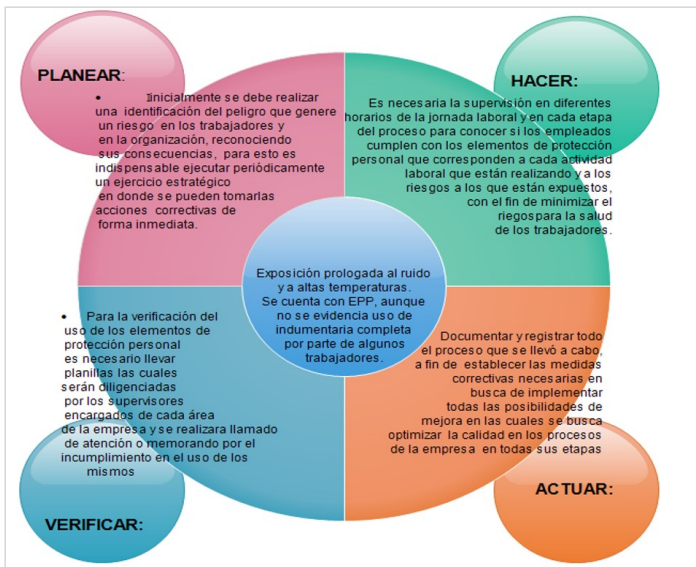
PLANEAR:

• Inicialmente se debe realizar una identificación del peligro que genere un riesgo en los trabajadores y en la organización, reconociendo sus consecuencias, para esto es indispensable ejecutar periódicamente un ejercicio estratégico en donde se pueden tomarlas acciones correctivas de forma inmediata.

HACER:

Es necesaria la supervisión en diferentes horarios de la jornada laboral y en cada etapa del proceso para conocer si los empleados cumplen con los elementos de protección personal que corresponden a cada actividad laboral que están realizando y a los riesgos a los que están expuestos, con el fin de minimizar el riegos para la salud de los trabajadores.

Exposición prologada al ruido y a altas temperaturas.
Se cuenta con EPP, aunque no se evidencia uso de indumentaria completa por parte de algunos trabajadores.

• Para la verificación del uso de los elementos de protección personal es necesario llevar planillas las cuales serán diligenciadas por los supervisores encargados de cada área de la empresa y se realizara llamado de atención o memorando por el incumplimiento en el uso de los mismos

Documentar y registrar todo el proceso que se llevó a cabo, a fin de establecer las medidas correctivas necesarias en busca de implementar todas las posibilidades de mejora en las cuales se busca optimizar la calidad en los procesos de la empresa en todas sus etapas

ACTUAR:

VERIFICAR: